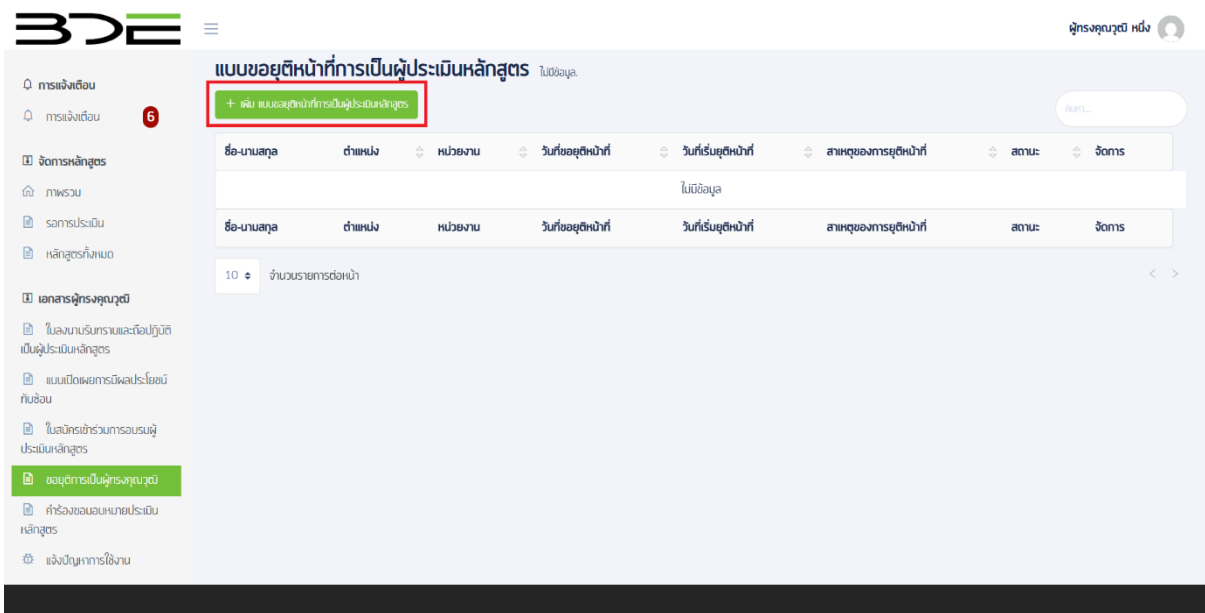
BDE

ผู้ทรงคุณวุฒิ หนึ่ง

การแจ้งเตือน
การแจ้งเตือน 6

จัดการหลักสูตร
ภาพรวม
รอการประเมิน
หลักสูตรทั้งหมด

เอกสารผู้ทรงคุณวุฒิ
ใบลงนามรับทราบและถือปฏิบัติเป็นผู้ประเมินหลักสูตร
แบบเปิดเผยการมีผลประโยชน์ทับซ้อน
ใบสมัครเข้าร่วมการอบรมผู้ประเมินหลักสูตร
ขอยุติการเป็นผู้ทรงคุณวุฒิ
คำร้องขอมอบหมายประเมินหลักสูตร
แจ้งปัญหาการใช้งาน

แบบขอยุติหน้าที่การเป็นผู้ประเมินหลักสูตร ไม่มีข้อมูล.

+ เพิ่ม แบบขอยุติหน้าที่การเป็นผู้ประเมินหลักสูตร

ค้นหา...

| ชื่อ-นามสกุล | ตำแหน่ง | หน่วยงาน | วันที่ขอยุติหน้าที่ | วันที่เริ่มยุติหน้าที่ | สาเหตุของการยุติหน้าที่ | สถานะ | จัดการ |
|---|---|---|---|---|---|---|---|
| | | | | ไม่มีข้อมูล | | | |
| ชื่อ-นามสกุล | ตำแหน่ง | หน่วยงาน | วันที่ขอยุติหน้าที่ | วันที่เริ่มยุติหน้าที่ | สาเหตุของการยุติหน้าที่ | สถานะ | จัดการ |

10 จำนวนรายการต่อหน้า

< >